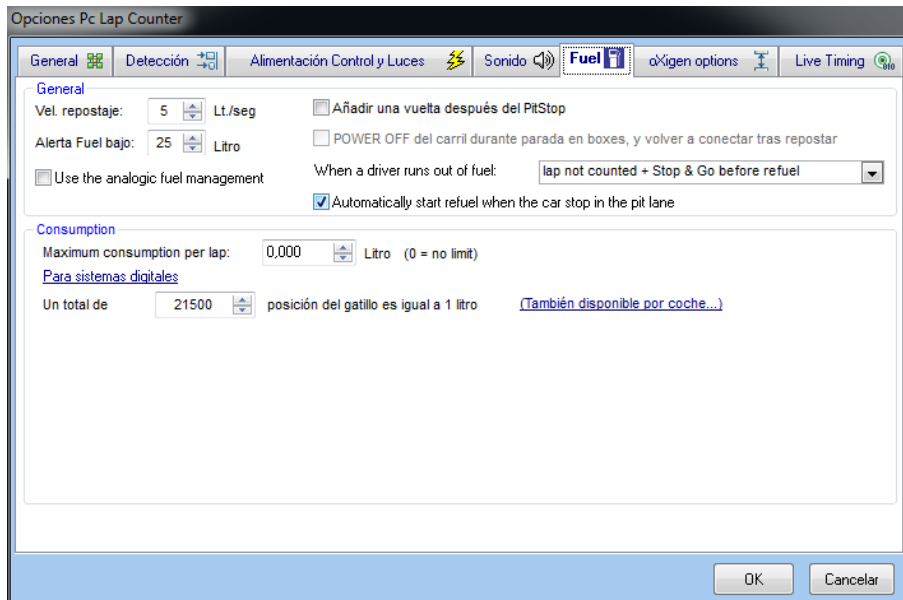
Opciones Pc Lap Counter

General | Detección | Alimentación Control y Luces | Sonido | Fuel | oXigen options | Live Timing

General
Vel. repostaje: 5 Lt./seg
Alerta Fuel bajo: 25 Litro
Use the analogic fuel management
Añadir una vuelta después del PitStop
POWER OFF del carril durante parada en boxes, y volver a conectar tras repostar
When a driver runs out of fuel: lap not counted + Stop & Go before refuel
Automatically start refuel when the car stop in the pit lane

Consumption
Maximum consumption per lap: 0,000 Litro (0 = no limit)
Para sistemas digitales
Un total de 21500 posición del gatillo es igual a 1 litro (También disponible por coche...)

OK Cancelar